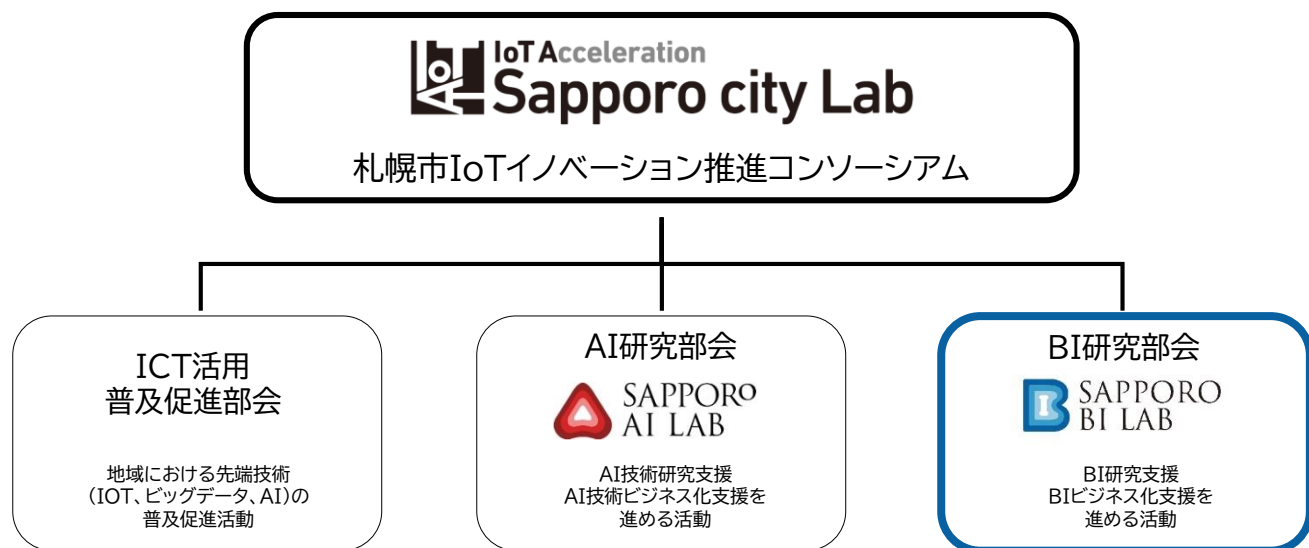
IoT Acceleration
Sapporo city Lab

札幌市IoTイノベーション推進コンソーシアム

ICT活用
普及促進部会

地域における先端技術
（IOT、ビッグデータ、AI）の
普及促進活動

AI研究部会

SAPPORO
AI LAB

AI技術研究支援
AI技術ビジネス化支援を
進める活動

BI研究部会

SAPPORO
BI LAB

BI研究支援
BIビジネス化支援を
進める活動